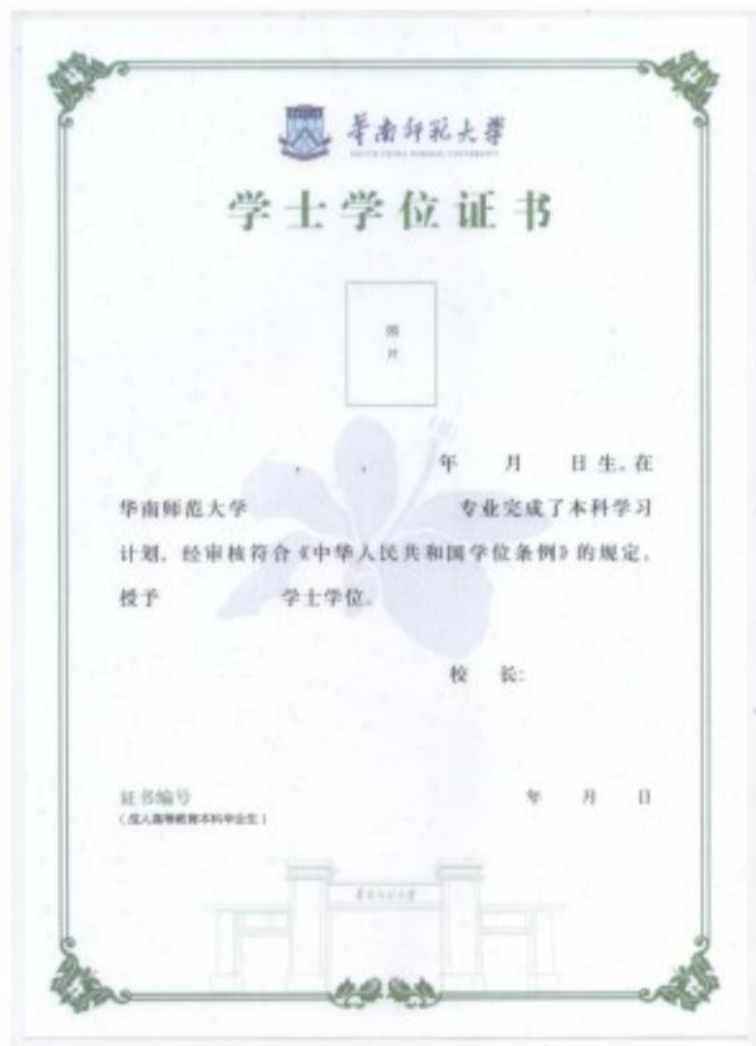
華南師範大學
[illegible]

学士学位证书

照片

， ， 年 月 日生，在华南师范大学 专业完成了本科学习计划，经审核符合《中华人民共和国学位条例》的规定，授予 学士学位。

校长：

证书编号
（成人高等教育本科毕业生）

年 月 日

華南師範大學